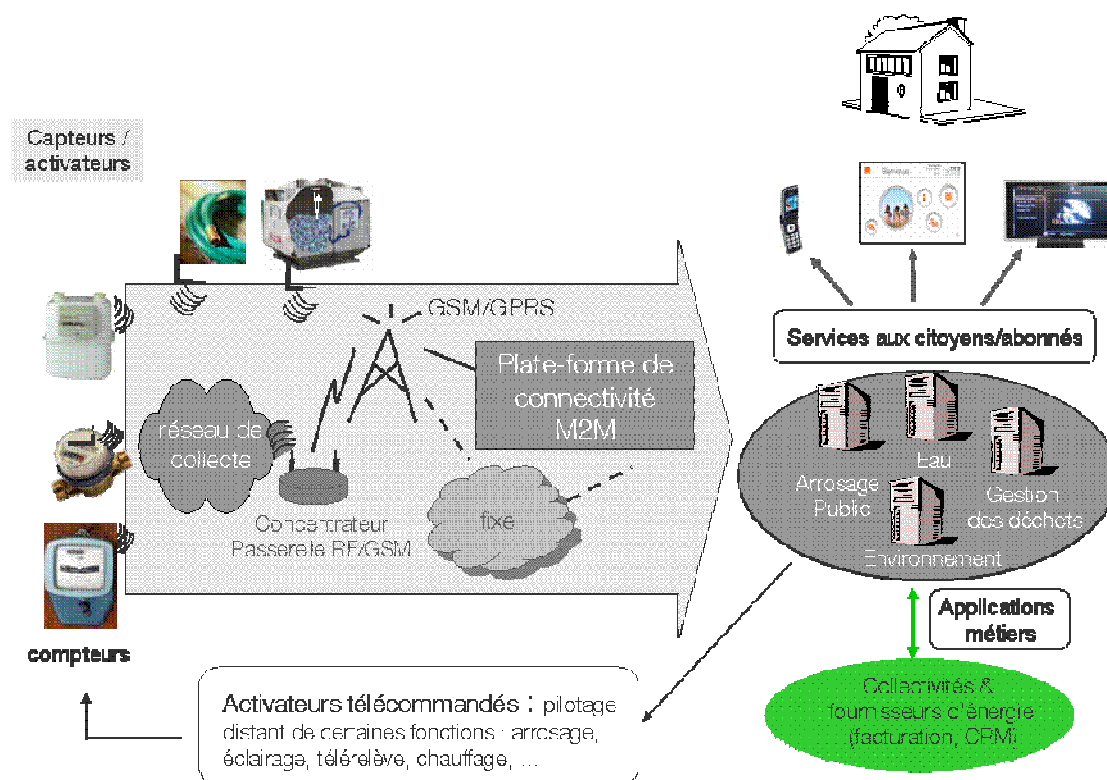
Capteurs / activateurs

GSM/GPRS

Plate-forme de connectivité M2M

réseau de collecte

Concentrateur Passerelle RF/GSM

fixe

compteurs

Services aux citoyens/abonnés

Eau

Arrosage Public

Gestion des déchets

Environnement

Applications métiers

Collectivités & fournisseurs d'énergie (facturation, CRM)

Activateurs télécommandés : pilotage distant de certaines fonctions : arrosage, éclairage, télérelève, chauffage, ...